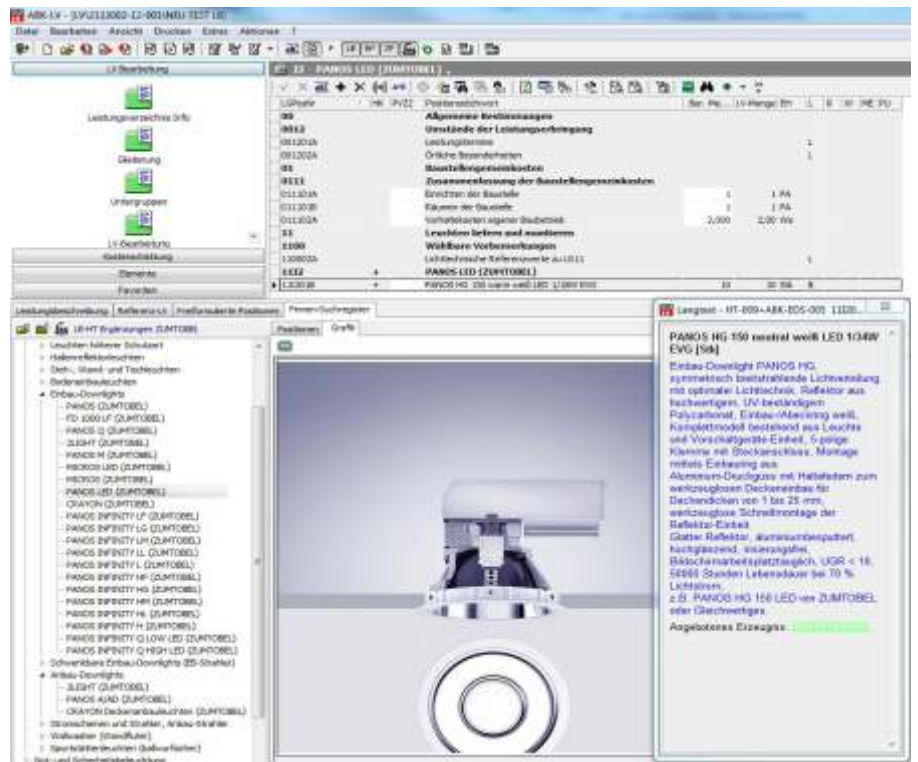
ABK-LV - [LV\2113002-12-001\NEU TEST 10]

Datei Bearbeiten Ansicht Drucken Extras Aktionen ?

LV Bearbeitung

Leistungsverzeichnis Info

Gliederung

Untergruppen

LV-Bearbeitung

Gliederung

Elemente

Favoriten

12 - PANOS LED (ZUMTOBEL)

| LGPosNr | HK | PVZZ | Positionsstichwort | Ber. Pe... | LV-Menge | EH |
|---|---|---|---|---|---|---|
| 00 | | | Allgemeine Bestimmungen | | | |
| 0012 | | | Umstände der Leistungserbringung | | | |
| 001201A | | | Leistungstermine | | | 1 |
| 001202A | | | Örtliche Besonderheiten | | | 1 |
| 01 | | | Baustellengemeinkosten | | | |
| 0111 | | | Zusammenfassung der Baustellengemeinkosten | | | |
| 011101A | | | Einrichten der Baustelle | 1 | 1 PA | |
| 011101B | | | Räumen der Baustelle | 1 | 1 PA | |
| 011102A | | | Vorhaltekosten eigener Baubetrieb | 2,000 | 2,00 Wo | |
| 11 | | | Leuchten liefern und montieren | | | |
| 1100 | | | Wählbare Vorbemerkungen | | | |
| 110003A | | | Lichttechnische Referenzwerte zu LG11 | | | 1 |
| 1112 | | + | PANOS LED (ZUMTOBEL) | | | |
| 111201B | | + | PANOS HG 150 warm weiß LED 1/26W EVG | 10 | 10 Stk | |

Leistungsbeschreibung | Referenz-LV | Freiformulierte Positionen | Firmen-/Suchregister

LB-HT Ergänzungen ZUMTOBEL

Positionen | Grafik

Leuchten höherer Schutzart
Hallenreflektorleuchten
Steh-, Wand- und Tischleuchten
Deckenanbauleuchten
Einbau-Downlights
PANOS (ZUMTOBEL)
FD 1000 LF (ZUMTOBEL)
PANOS Q (ZUMTOBEL)
2LIGHT (ZUMTOBEL)
PANOS M (ZUMTOBEL)
MICROS LED (ZUMTOBEL)
MICROS (ZUMTOBEL)
PANOS LED (ZUMTOBEL)
CRAYON (ZUMTOBEL)
PANOS INFINITY LF (ZUMTOBEL)
PANOS INFINITY LG (ZUMTOBEL)
PANOS INFINITY LM (ZUMTOBEL)
PANOS INFINITY LL (ZUMTOBEL)
PANOS INFINITY L (ZUMTOBEL)
PANOS INFINITY HF (ZUMTOBEL)
PANOS INFINITY HG (ZUMTOBEL)
PANOS INFINITY HM (ZUMTOBEL)
PANOS INFINITY HL (ZUMTOBEL)
PANOS INFINITY H (ZUMTOBEL)
PANOS INFINITY Q LOW LED (ZUMTOBEL)
PANOS INFINITY Q HIGH LED (ZUMTOBEL)
Schwenkbare Einbau-Downlights (ES-Strahler)
Anbau-Downlights
2LIGHT (ZUMTOBEL)
PANOS A/AD (ZUMTOBEL)
CRAYON Deckenanbauleuchten (ZUMTOBEL)
Stromschienen und Strahler, Anbau-Strahler
Wallwasher (Wandfluter)
Sportstättenleuchten (ballwurfsicher)

Langtext - HT-009+ABK-EDS-005 1120...

PANOS HG 150 neutral weiß LED 1/34W EVG [Stk]

Einbau-Downlight PANOS HG, symmetrisch breitstrahlende Lichtverteilung mit optimaler Lichttechnik, Reflektor aus hochwertigem, UV-beständigem Polycarbonat, Einbau-/Abdeckring weiß, Komplettmodell bestehend aus Leuchte und Vorschaltgeräte-Einheit, 5-polige Klemme mit Steckanschluss, Montage mittels Einbauring aus Aluminium-Druckguss mit Haltefedern zum werkzeuglosen Deckeneinbau für Deckendicken von 1 bis 25 mm, werkzeuglose Schnellmontage der Reflektor-Einheit.
Glatter Reflektor, aluminiumbedampft, hochglänzend, irisierungsfrei, Bildschirmarbeitsplatztauglich, UGR < 16, 50000 Stunden Lebensdauer bei 70 % Lichtstrom,
z.B. PANOS HG 150 LED von ZUMTOBEL oder Gleichwertiges.

Angebotenes Erzeugnis: